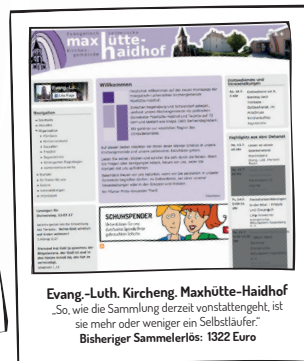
max hütte-haidhof

Willkommen

SCHUHSPENDER

Evang.-Luth. Kircheng. Maxhütte-Haidhof
„So, wie die Sammlung derzeit vonstattengeht, ist sie mehr oder weniger ein Selbstläufer."
Bisheriger Sammelerlös: 1322 Euro